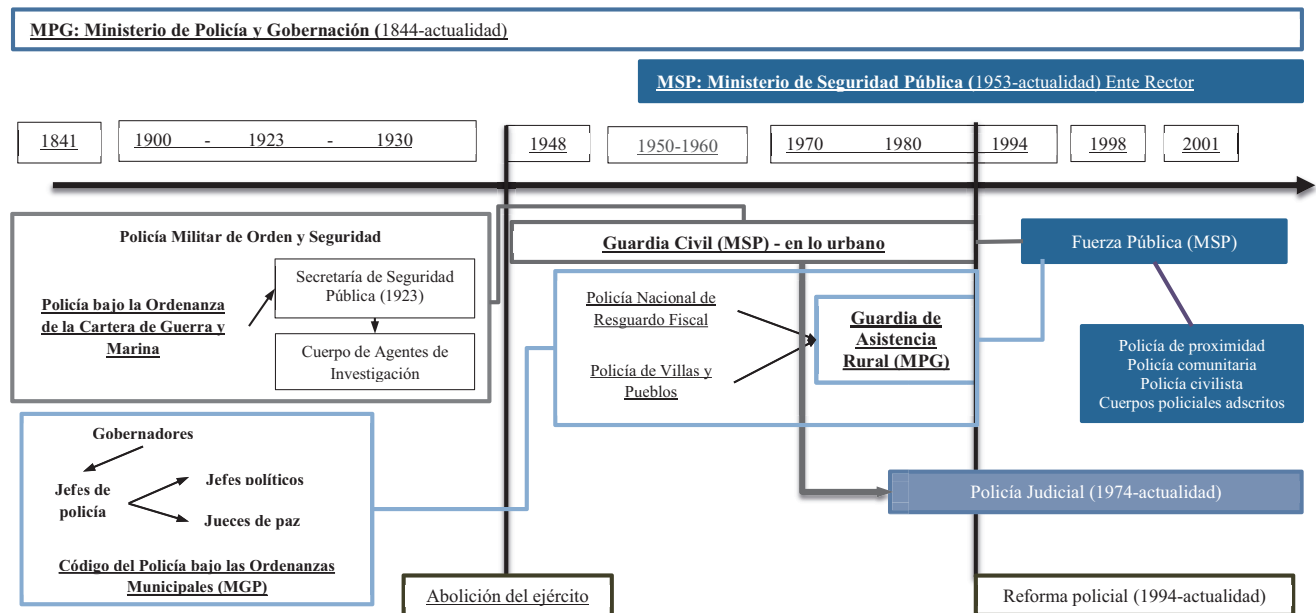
MPG: Ministerio de Policía y Gobernación (1844-actualidad)

MSP: Ministerio de Seguridad Pública (1953-actualidad) Ente Rector

1841

1900 - 1923 - 1930

1948

1950-1960

1970 1980

1994

1998

2001

Policía Militar de Orden y Seguridad

Policía bajo la Ordenanza de la Cartera de Guerra y Marina

Secretaría de Seguridad Pública (1923)

Cuerpo de Agentes de Investigación

Guardia Civil (MSP) - en lo urbano

Fuerza Pública (MSP)

Policía Nacional de Resguardo Fiscal

Policía de Villas y Pueblos

Guardia de Asistencia Rural (MPG)

Policía de proximidad
Policía comunitaria
Policía civilista
Cuerpos policiales adscritos

Gobernadores

Jefes de policía

Jefes políticos

Jueces de paz

Código del Policía bajo las Ordenanzas Municipales (MGP)

Policía Judicial (1974-actualidad)

Abolición del ejército

Reforma policial (1994-actualidad)